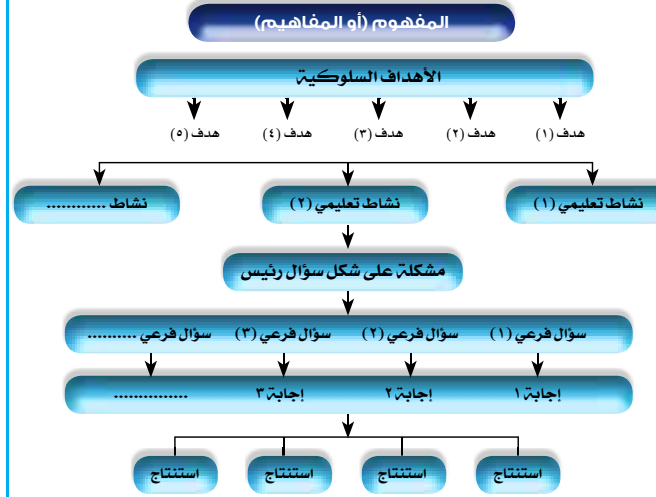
المفهوم (أو المفاهيم)

الأهداف السلوكية

هدف (١)
هدف (٢)
هدف (٣)
هدف (٤)
هدف (٥)

نشاط تعليمي (١)
نشاط تعليمي (٢)
نشاط ............

مشكلة على شكل سؤال رئيس

سؤال فرعي (١)
سؤال فرعي (٢)
سؤال فرعي (٣)
سؤال فرعي ............

إجابة ١
إجابة ٢
إجابة ٣
...............

استنتاج
استنتاج
استنتاج
استنتاج